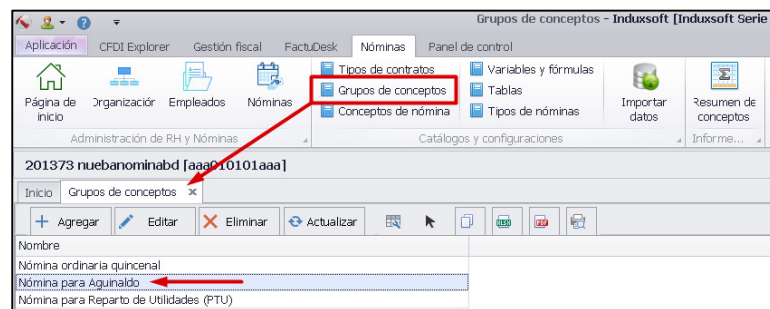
Grupos de conceptos - Induxsoft [Induxsoft Serie

Aplicación CFDI Explorer Gestión fiscal FactuDesk Nóminas Panel de control

Página de inicio
Organización
Empleados
Nóminas
Administración de RH y Nóminas

Tipos de contratos
Grupos de conceptos
Conceptos de nómina
Variables y fórmulas
Tablas
Tipos de nóminas
Catálogos y configuraciones

Importar datos

Resumen de conceptos
Informe...

201373 nuebanominabd [aaa010101aaa]

Inicio Grupos de conceptos ×

Agregar Editar Eliminar Actualizar

Nombre
Nómina ordinaria quincenal
Nómina para Aguinaldo
Nómina para Reparto de Utilidades (PTU)